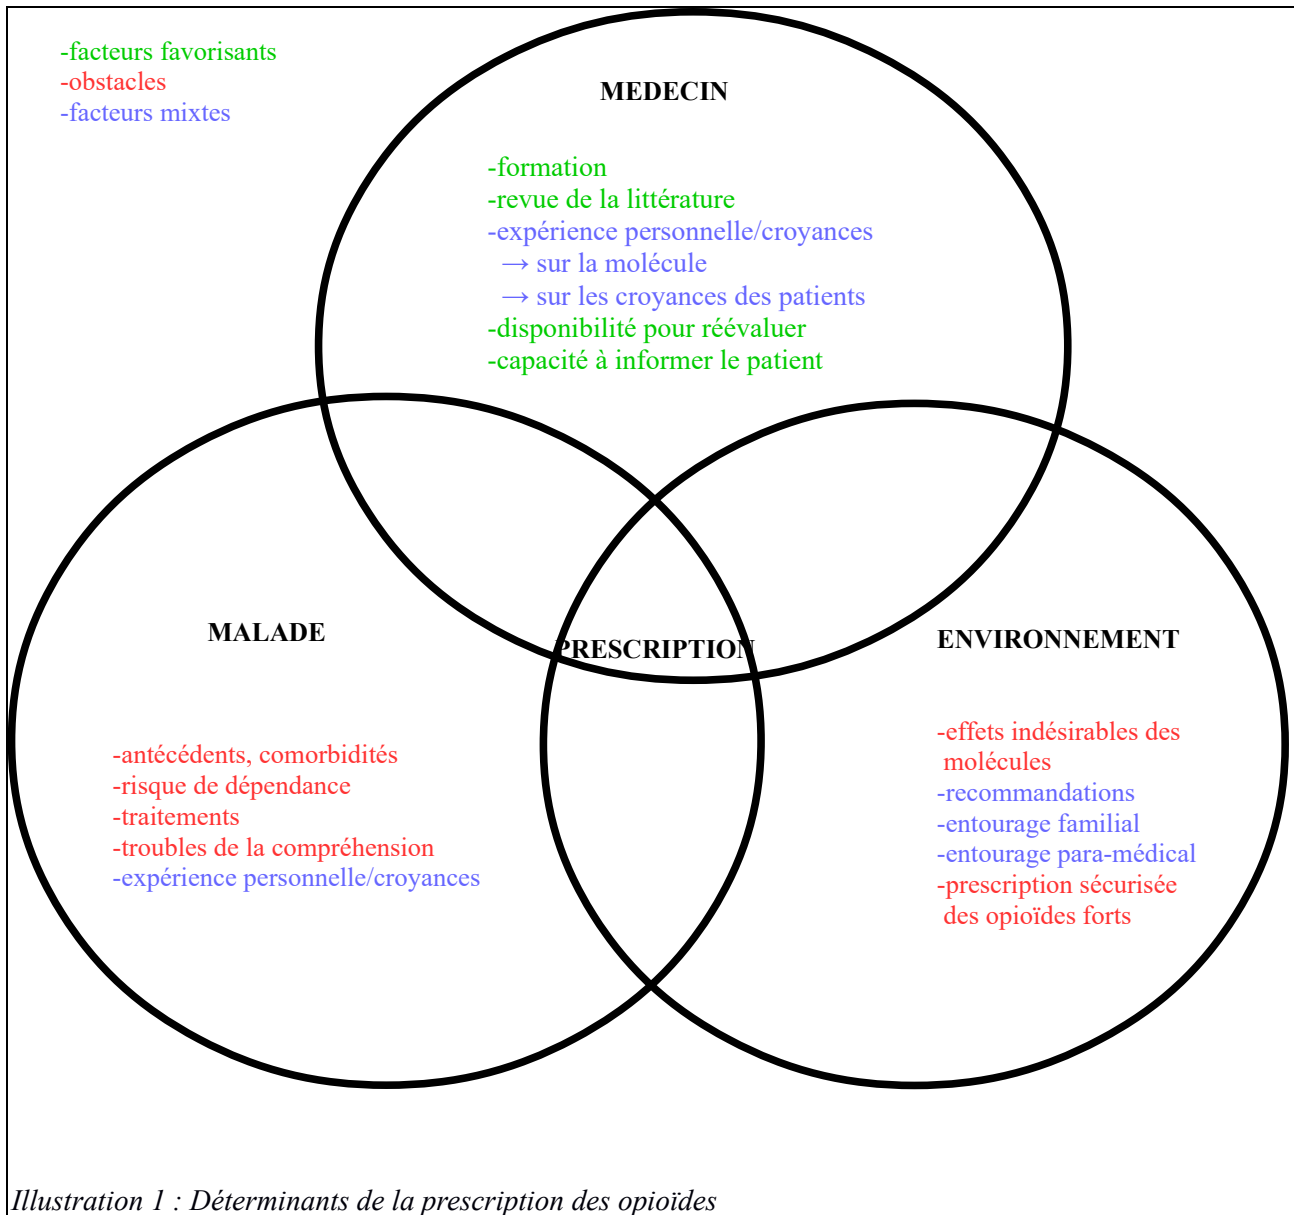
-facteurs favorisants
-obstacles
-facteurs mixtes

MEDECIN

-formation
-revue de la littérature
-expérience personnelle/croyances
→ sur la molécule
→ sur les croyances des patients
-disponibilité pour réévaluer
-capacité à informer le patient

MALADE

-antécédents, comorbidités
-risque de dépendance
-traitements
-troubles de la compréhension
-expérience personnelle/croyances

PRESCRIPTION

ENVIRONNEMENT

-effets indésirables des molécules
-recommandations
-entourage familial
-entourage para-médical
-prescription sécurisée des opioïdes forts

Illustration 1 : Déterminants de la prescription des opioïdes